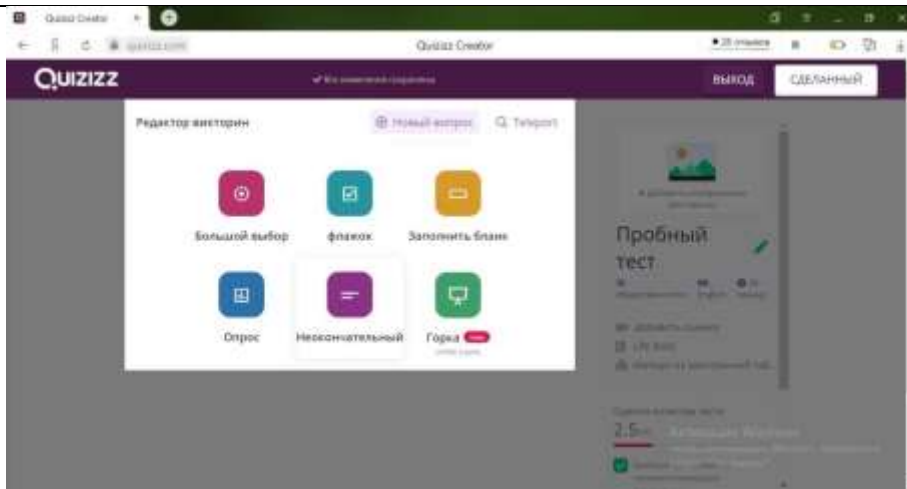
Quizizz Creator

quizizz.com

Quizizz Creator

QUIZIZZ

ВЫХОД

СДЕЛАННЫЙ

Редактор викторин

Новый вопрос

Teleport

Большой выбор

флажок

Заполнить бланк

Опрос

Неоконченный

Горка

Пробный тест

2.5

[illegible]